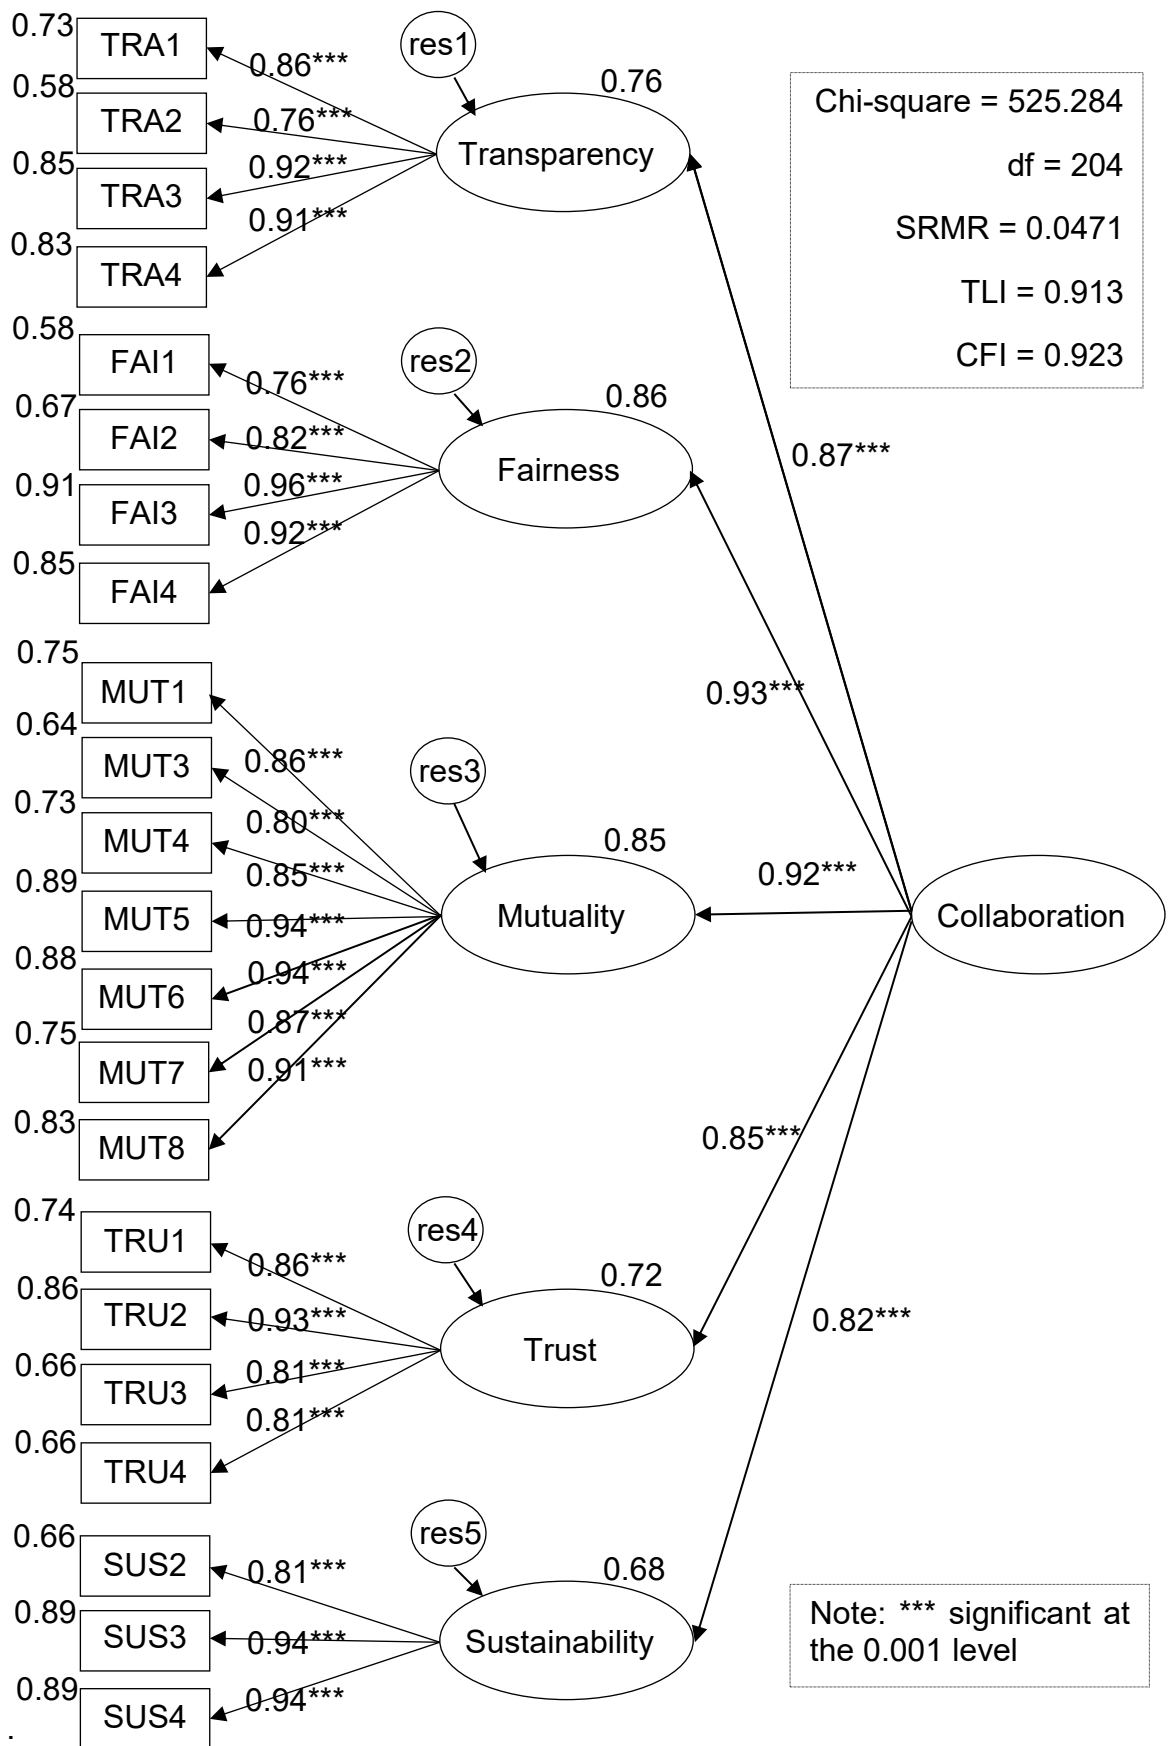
0.73 TRA1
0.58 TRA2
0.85 TRA3
0.83 TRA4
0.86***
0.76***
0.92***
0.91***
res1
0.76
Transparency

Chi-square = 525.284
df = 204
SRMR = 0.0471
TLI = 0.913
CFI = 0.923

0.58 FAI1
0.67 FAI2
0.91 FAI3
0.85 FAI4
0.76***
0.82***
0.96***
0.92***
res2
0.86
Fairness
0.87***

0.75 MUT1
0.64 MUT3
0.73 MUT4
0.89 MUT5
0.88 MUT6
0.75 MUT7
0.83 MUT8
0.86***
0.80***
0.85***
0.94***
0.94***
0.87***
0.91***
res3
0.85
Mutuality
0.93***
0.92***
Collaboration

0.74 TRU1
0.86 TRU2
0.66 TRU3
0.66 TRU4
0.86***
0.93***
0.81***
0.81***
res4
0.72
Trust
0.85***
0.82***

0.66 SUS2
0.89 SUS3
0.89 SUS4
0.81***
0.94***
0.94***
res5
0.68
Sustainability

Note: *** significant at the 0.001 level